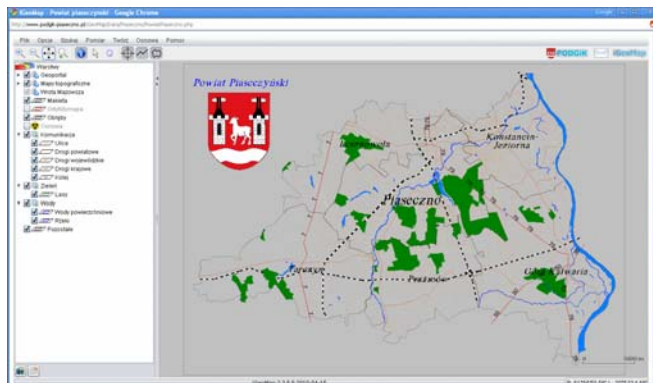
iGeoMap - Powiat piaseczyński - Google Chrome

http://www.podgik-piaseczno.pl/iGeoMap/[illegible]

File Opcje Szukaj Pomiar Twórz Ochrona Pomoc

PODGiK iGeoMap

Warstwy
Geoportal
Mapy topograficzne
Wody Mazowsza
Działki
Ortofotomapa
Obręby
Ochrona
Komunikacja
Ulice
Drogi powiatowe
Drogi wojewódzkie
Drogi krajowe
Koleje
Zieleń
Lasy
Wody
Wody powierzchniowe
Rzeki
Pozostałe

Powiat Piaseczyński

Lesznowola

Konstancin-Jeziorna

Piaseczno

Tarczyn

Prażmów

Góra Kalwaria

iGeoMap 2.1.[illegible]